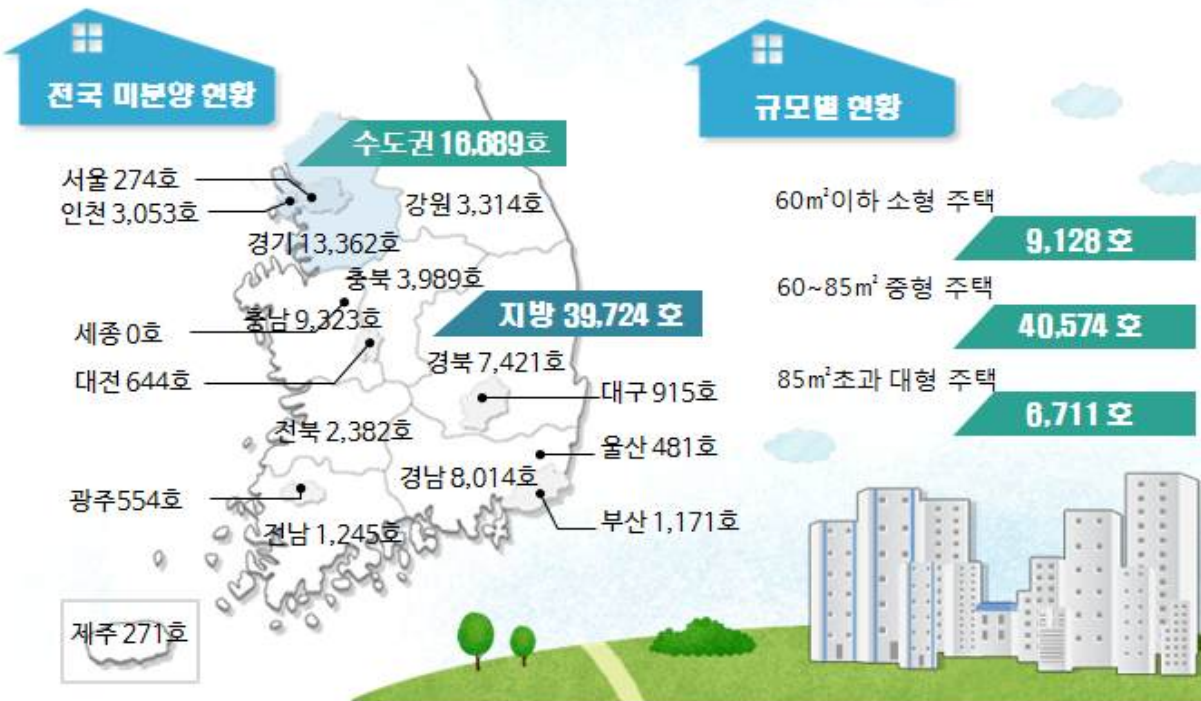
전국 미분양 현황

수도권 16,689호

서울 274호
인천 3,053호
강원 3,314호
경기 13,362호
충북 3,989호
세종 0호
충남 9,323호
지방 39,724 호
대전 644호
경북 7,421호
대구 915호
전북 2,382호
울산 481호
경남 8,014호
광주554호
부산 1,171호
전남 1,245호
제주 271호

규모별 현황

60㎡이하 소형 주택
9,128 호
60~85㎡ 중형 주택
40,574 호
85㎡초과 대형 주택
6,711 호